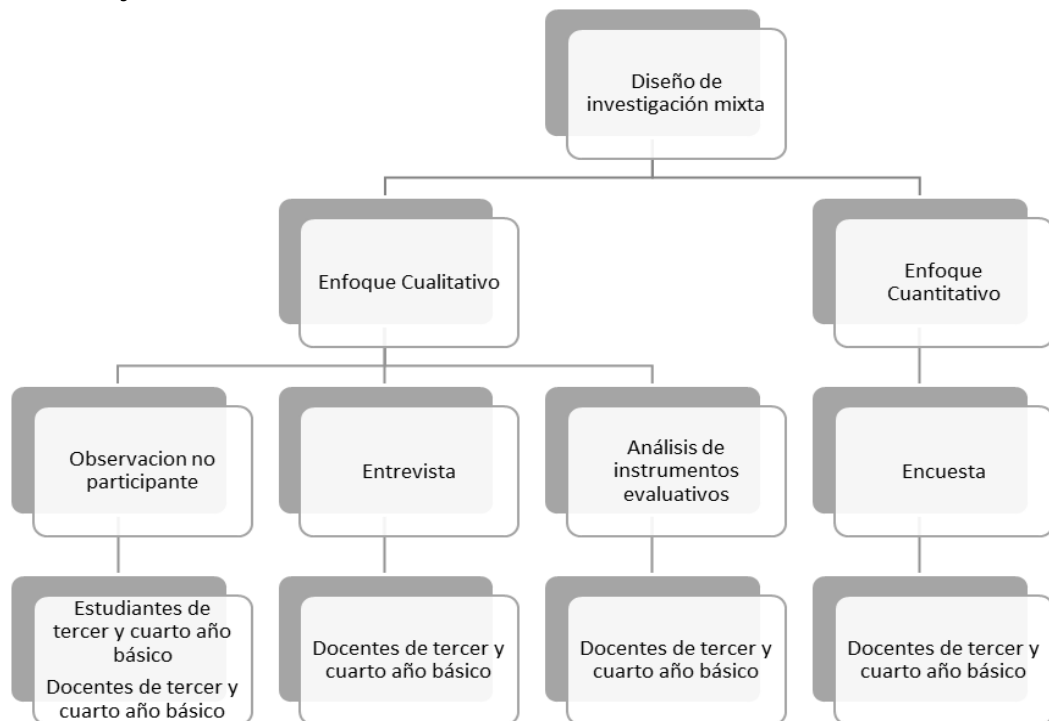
Diseño de investigación mixta

Enfoque Cualitativo

Enfoque Cuantitativo

Observacion no participante

Entrevista

Análisis de instrumentos evaluativos

Encuesta

Estudiantes de tercer y cuarto año básico
Docentes de tercer y cuarto año básico

Docentes de tercer y cuarto año básico

Docentes de tercer y cuarto año básico

Docentes de tercer y cuarto año básico